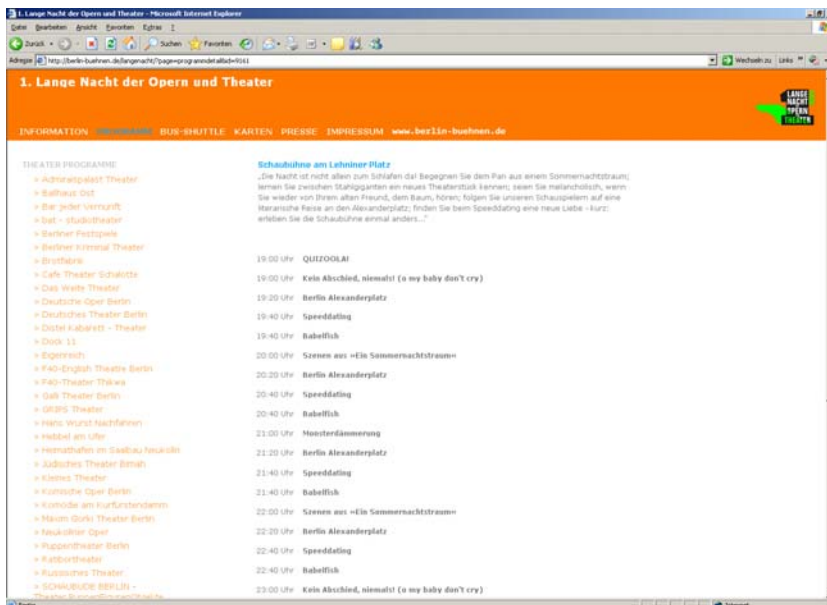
1. Lange Nacht der Opern und Theater - Microsoft Internet Explorer

Datei Bearbeiten Ansicht Favoriten Extras ?

Zurück Suchen Favoriten

Adresse http://berlin-buehnen.de/langenacht/?page=programmdetail&id=9161

Wechseln zu Links

1. Lange Nacht der Opern und Theater

LANGE NACHT OPERN THEATER

INFORMATION PROGRAMME BUS-SHUTTLE KARTEN PRESSE IMPRESSUM www.berlin-buehnen.de

THEATER PROGRAMME
» Admiralspalast Theater
» Ballhaus Ost
» Bar jeder Vernunft
» bat - studiotheater
» Berliner Festspiele
» Berliner Kriminal Theater
» Brotfabrik
» Cafe Theater Schalotte
» Das Weite Theater
» Deutsche Oper Berlin
» Deutsches Theater Berlin
» Distel Kabarett - Theater
» Dock 11
» Eigenreich
» F40-English Theatre Berlin
» F40-Theater Thikwa
» Galli Theater Berlin
» GRIPS Theater
» Hans Wurst Nachfahren
» Hebbel am Ufer
» Heimathafen im Saalbau Neukölln
» Jüdisches Theater Bimah
» Kleines Theater
» Komische Oper Berlin
» Komödie am Kurfürstendamm
» Maxim Gorki Theater Berlin
» Neuköllner Oper
» Puppentheater Berlin
» Ratibortheater
» Russisches Theater
» SCHAUBUDE BERLIN - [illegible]

Schaubühne am Lehniner Platz
„Die Nacht ist nicht allein zum Schlafen da! Begegnen Sie dem Pan aus einem Sommernachtstraum; lernen Sie zwischen Stahlgiganten ein neues Theaterstück kennen; seien Sie melancholisch, wenn Sie wieder von Ihrem alten Freund, dem Baum, hören; folgen Sie unseren Schauspielern auf eine literarische Reise an den Alexanderplatz; finden Sie beim Speeddating eine neue Liebe - kurz: erleben Sie die Schaubühne einmal anders..."

19:00 Uhr QUIZOOLA!
19:00 Uhr Kein Abschied, niemals! (o my baby don't cry)
19:20 Uhr Berlin Alexanderplatz
19:40 Uhr Speeddating
19:40 Uhr Babelfish
20:00 Uhr Szenen aus »Ein Sommernachtstraum«
20:20 Uhr Berlin Alexanderplatz
20:40 Uhr Speeddating
20:40 Uhr Babelfish
21:00 Uhr Monsterdämmerung
21:20 Uhr Berlin Alexanderplatz
21:40 Uhr Speeddating
21:40 Uhr Babelfish
22:00 Uhr Szenen aus »Ein Sommernachtstraum«
22:20 Uhr Berlin Alexanderplatz
22:40 Uhr Speeddating
22:40 Uhr Babelfish
23:00 Uhr Kein Abschied, niemals! (o my baby don't cry)

Internet